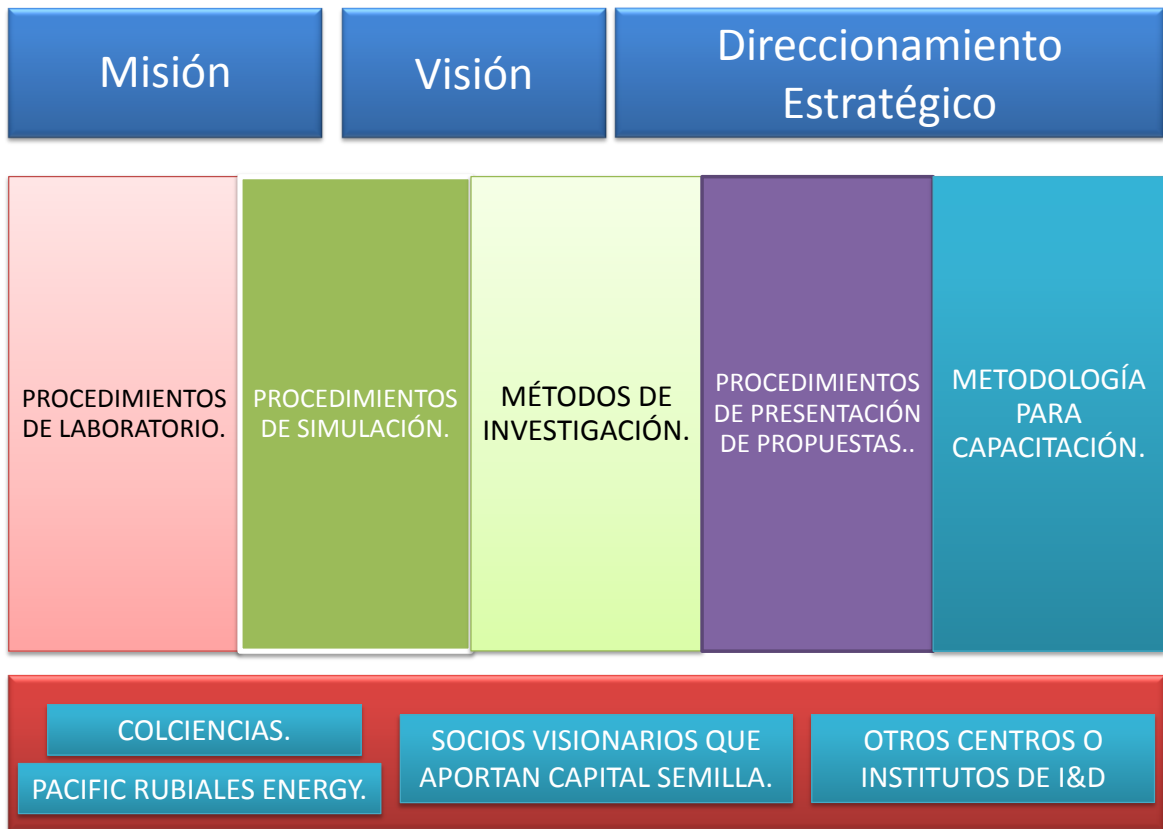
Misión

Visión

Direccionamiento Estratégico

PROCEDIMIENTOS DE LABORATORIO.

PROCEDIMIENTOS DE SIMULACIÓN.

MÉTODOS DE INVESTIGACIÓN.

PROCEDIMIENTOS DE PRESENTACIÓN DE PROPUESTAS..

METODOLOGÍA PARA CAPACITACIÓN.

COLCIENCIAS.

PACIFIC RUBIALES ENERGY.

SOCIOS VISIONARIOS QUE APORTAN CAPITAL SEMILLA.

OTROS CENTROS O INSTITUTOS DE I&D